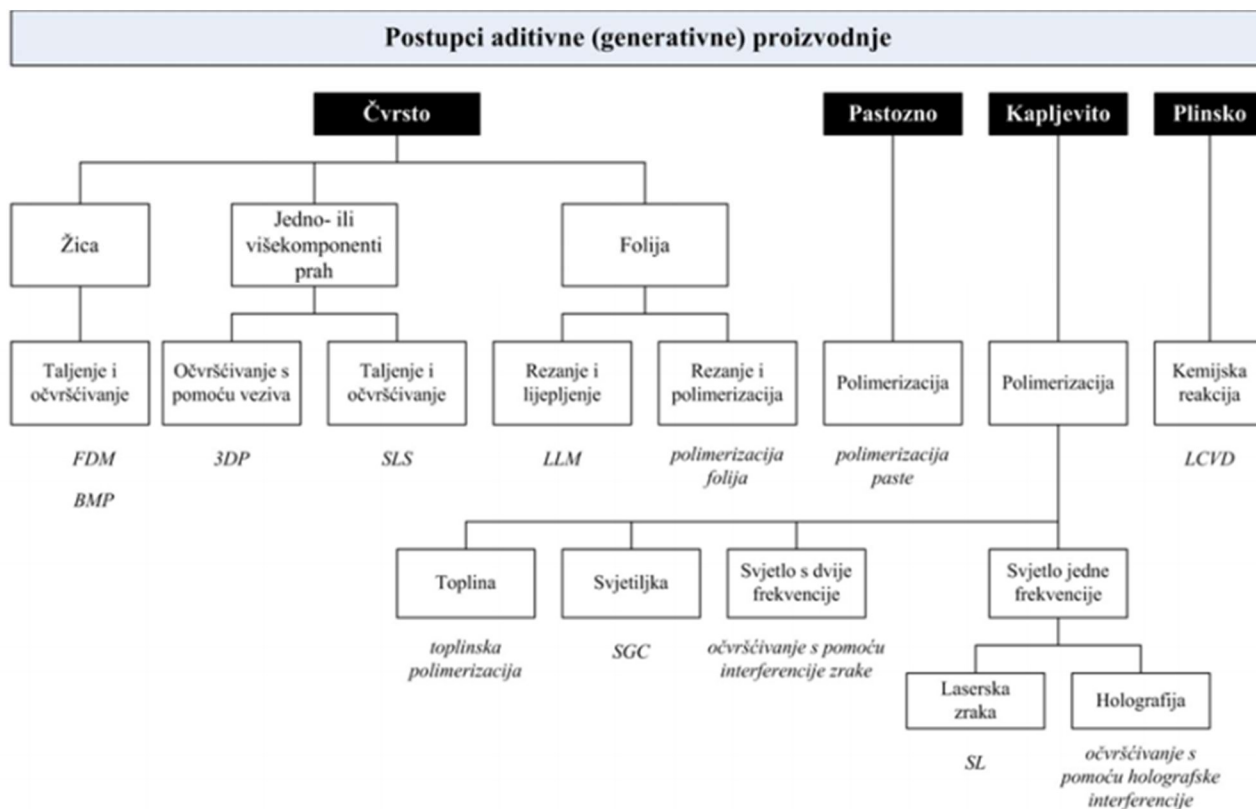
Postupci aditivne (generativne) proizvodnje

Čvrsto

Pastozno

Kapljevito

Plinsko

Žica

Jedno- ili višekomponenti prah

Folija

Taljenje i očvršćivanje

Očvršćivanje s pomoću veziva

Taljenje i očvršćivanje

Rezanje i lijepljenje

Rezanje i polimerizacija

Polimerizacija

Polimerizacija

Kemijska reakcija

FDM

BMP

3DP

SLS

LLM

polimerizacija folija

polimerizacija paste

LCVD

Toplina

Svjetiljka

Svjetlo s dvije frekvencije

Svjetlo jedne frekvencije

toplinska polimerizacija

SGC

očvršćivanje s pomoću interferencije zrake

Laserska zraka

Holografija

SL

očvršćivanje s pomoću holografske interferencije